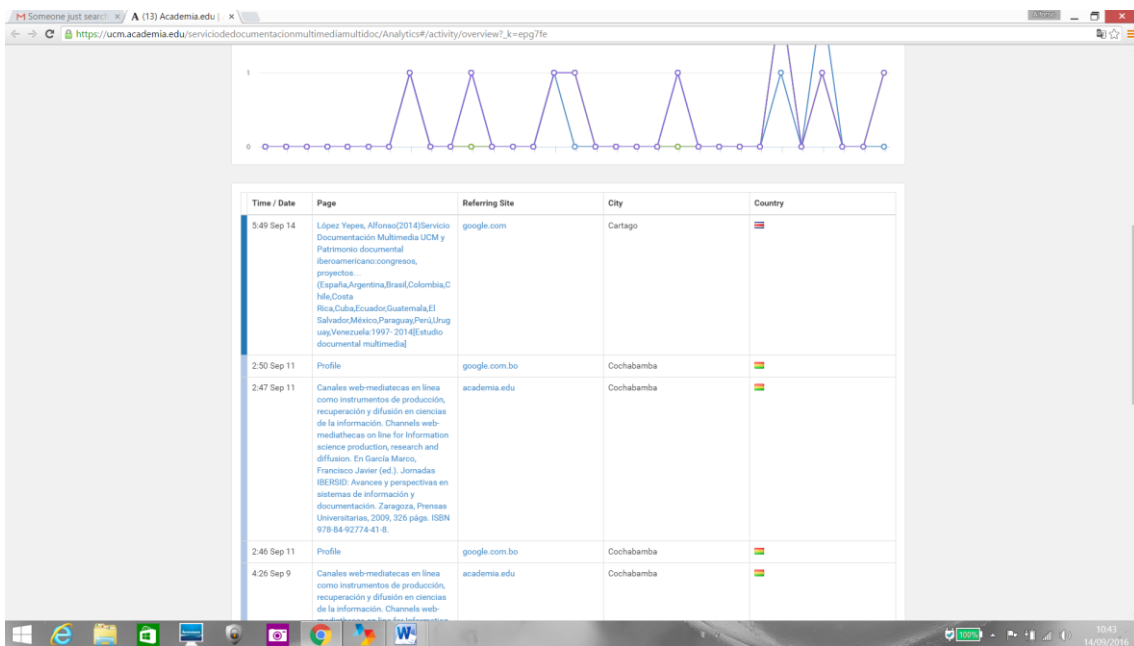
M Someone just search ×   A (13) Academia.edu | ×

https://ucm.academia.edu/serviciodedocumentacionmultimediamultidoc/Analytics#/activity/overview?_k=epg7fe

1

0

| Time / Date | Page | Referring Site | City | Country |
|---|---|---|---|---|
| 5:49 Sep 14 | López Yepes, Alfonso(2014)Servicio Documentación Multimedia UCM y Patrimonio documental iberoamericano:congresos, proyectos… (España,Argentina,Brasil,Colombia,Chile,Costa Rica,Cuba,Ecuador,Guatemala,El Salvador,México,Paraguay,Perú,Uruguay,Venezuela:1997- 2014[Estudio documental multimedia] | google.com | Cartago | |
| 2:50 Sep 11 | Profile | google.com.bo | Cochabamba | |
| 2:47 Sep 11 | Canales web-mediatecas en línea como instrumentos de producción, recuperación y difusión en ciencias de la información. Channels web-mediathecas on line for Information science production, research and diffusion. En García Marco, Francisco Javier (ed.). Jornadas IBERSID: Avances y perspectivas en sistemas de información y documentación. Zaragoza, Prensas Universitarias, 2009, 326 págs. ISBN 978-84-92774-41-8. | academia.edu | Cochabamba | |
| 2:46 Sep 11 | Profile | google.com.bo | Cochabamba | |
| 4:26 Sep 9 | Canales web-mediatecas en línea como instrumentos de producción, recuperación y difusión en ciencias de la información. Channels web-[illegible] | academia.edu | Cochabamba | |

100%

10:43
14/09/2016